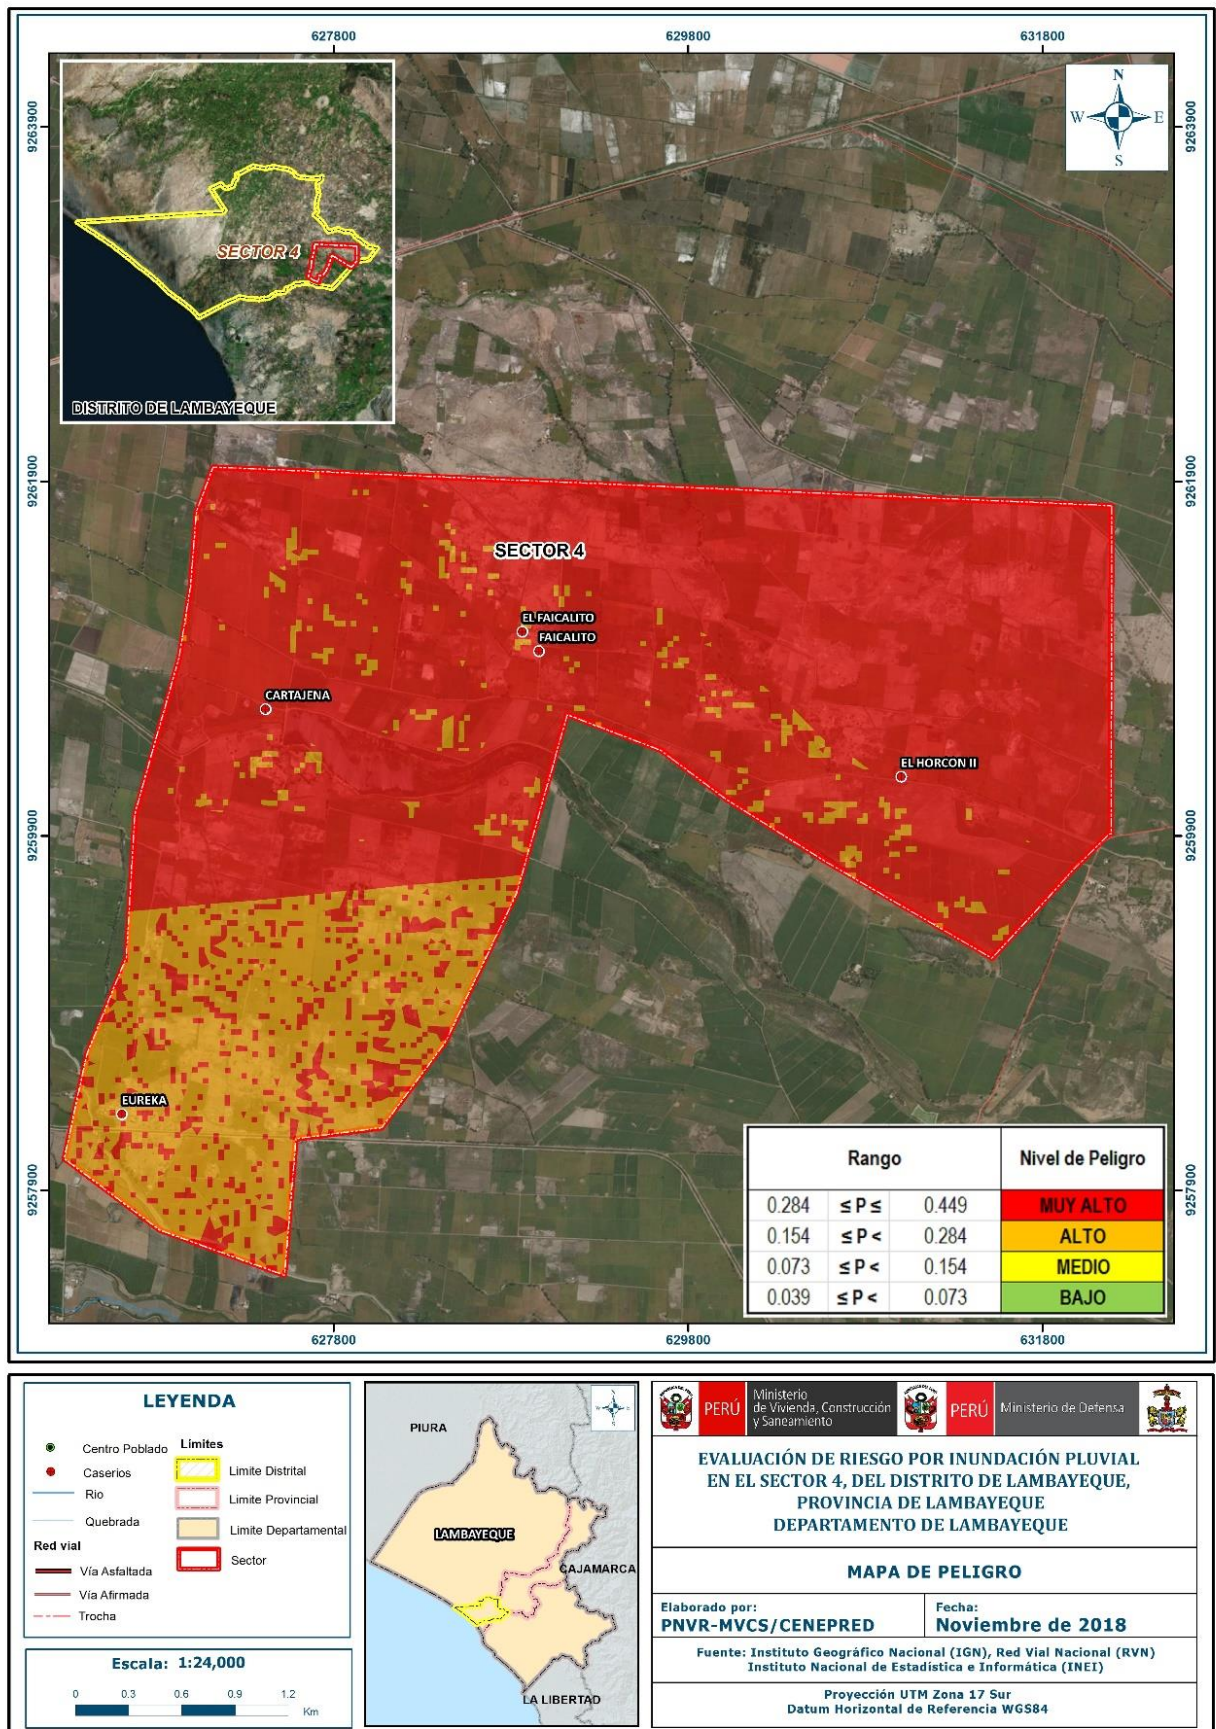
627800 629800 631800

9263900 9261900 9259900 9257900

N
W E
S

SECTOR 4

DISTRITO DE LAMBAYEQUE

SECTOR 4

EL FAICALITO
FAICALITO
CARTAJENA
EL HORCON II
EUREKA

| Rango | | | Nivel de Peligro |
|---|---|---|---|
| 0.284 | ≤ P ≤ | 0.449 | MUY ALTO |
| 0.154 | ≤ P < | 0.284 | ALTO |
| 0.073 | ≤ P < | 0.154 | MEDIO |
| 0.039 | ≤ P < | 0.073 | BAJO |

627800 629800 631800

LEYENDA

Centro Poblado
Caserios
Rio
Quebrada
Red vial
Vía Asfaltada
Vía Afirmada
Trocha

Limites
Limite Distrital
Limite Provincial
Limite Departamental
Sector

Escala: 1:24,000
0 0.3 0.6 0.9 1.2 Km

PIURA
LAMBAYEQUE
CAJAMARCA
LA LIBERTAD

PERÚ Ministerio de Vivienda, Construcción y Saneamiento
PERÚ Ministerio de Defensa

EVALUACIÓN DE RIESGO POR INUNDACIÓN PLUVIAL EN EL SECTOR 4, DEL DISTRITO DE LAMBAYEQUE, PROVINCIA DE LAMBAYEQUE DEPARTAMENTO DE LAMBAYEQUE

MAPA DE PELIGRO

Elaborado por:
PNVR-MVCS/CENEPRED

Fecha:
Noviembre de 2018

Fuente: Instituto Geográfico Nacional (IGN), Red Vial Nacional (RVN)
Instituto Nacional de Estadística e Informática (INEI)

Proyección UTM Zona 17 Sur
Datum Horizontal de Referencia WGS84